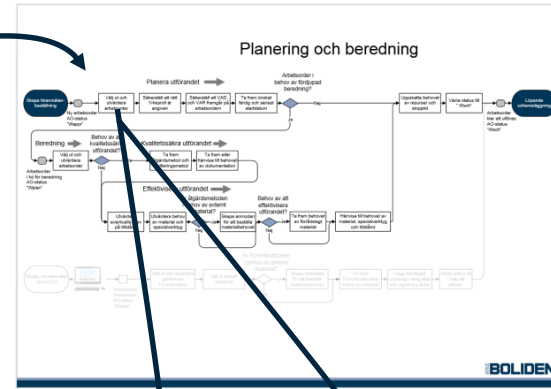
Planering och beredning

Skapa felanmälan-beställning

Ny arbetsorder AO-status "Wappr"

Välj ut och utvärdera arbetsorder

Planera utförandet

Säkerställ att rätt Yrkesroll är angiven

Säkerställ att VAD och VAR framgår på arbetsordern

Ta fram önskat färdig och senast startdatum

Arbetsorder i behov av fördjupad beredning?

Nej

Ja

Uppskatta behovet av resurser och stopptid

Växla status till "Wsch"

Löpande underhållsplanering

Arbetsorder klar att utföras AO-status "Wsch"

Beredning

Välj ut och utvärdera arbetsorder

Arbetsorder i kö för beredning AO-status "Wplan"

Behov av att kvalitetssäkra utförandet?

Nej

Kvalitetssäkra utförandet

Ta fram arbetsmetod och arbetsinstruktion

Ta fram eller hänvisa till behövlig dokumentation

Effektivisera utförandet

Åtgärdsmetoden i behov av externt material?

Utvärdera eventuella risker på tillstånd

Utvärdera behov av material och specialverktyg

Skapa anmodan för att beställa materialbehovet

Behov av att effektivisera utförandet?

Nej

Ta fram behovet av förrådsiagt material

Hänvisa till behovet av material, specialverktyg och tillstånd

BOLIDEN